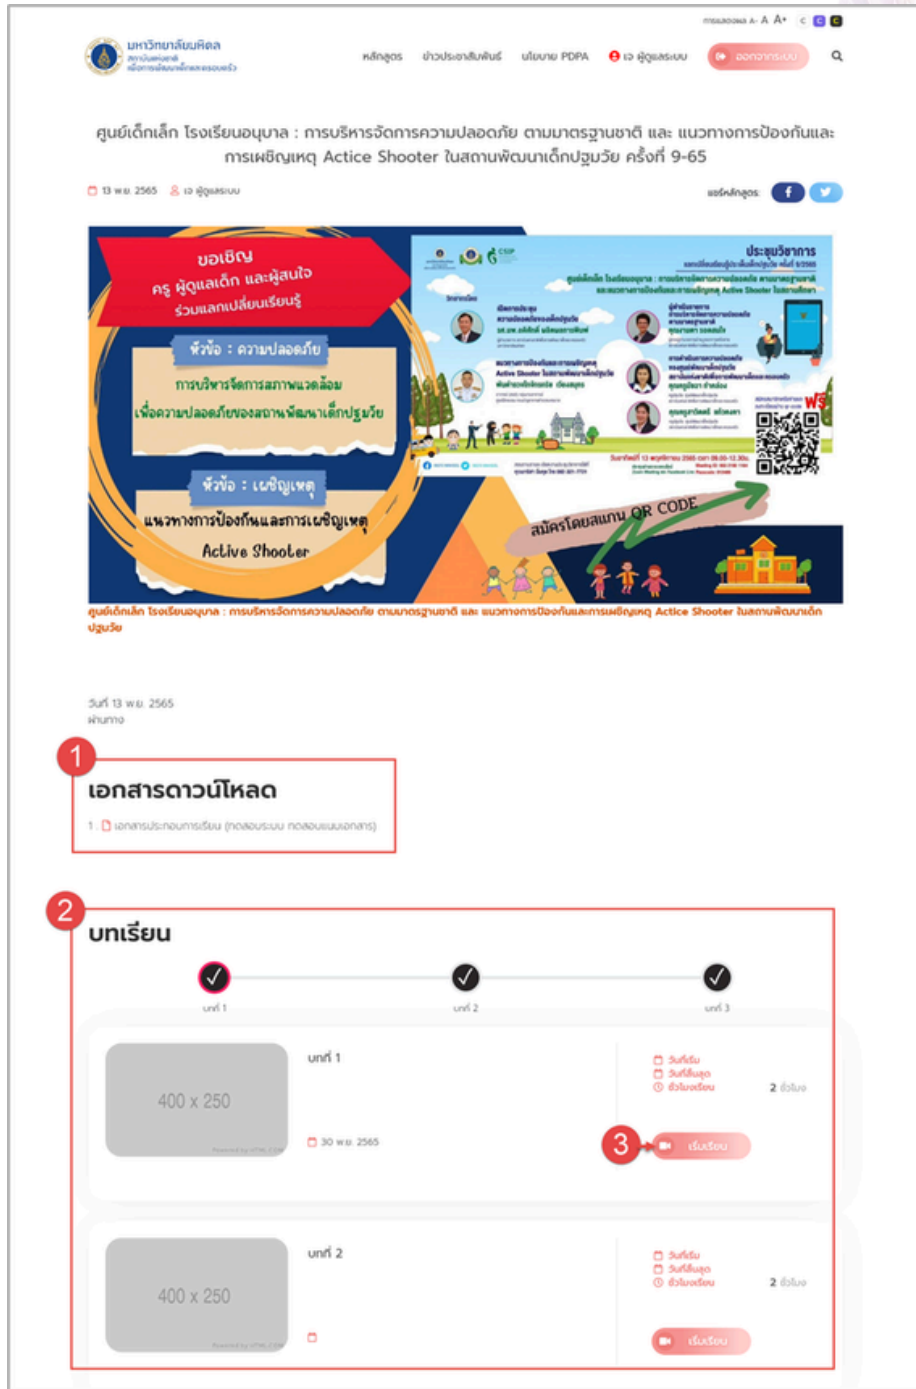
การแสดงผล A- A A+ C C C

มหาวิทยาลัยมหิดล
สถาบันแห่งชาติเพื่อการพัฒนาเด็กและครอบครัว

หลักสูตร ข่าวประชาสัมพันธ์ นโยบาย PDPA เจ ผู้ดูแลระบบ ออกจากระบบ

ศูนย์เด็กเล็ก โรงเรียนอนุบาล : การบริหารจัดการความปลอดภัย ตามมาตรฐานชาติ และ แนวทางการป้องกันและการเผชิญเหตุ Actice Shooter ในสถานพัฒนาเด็กปฐมวัย ครั้งที่ 9-65

13 พ.ย. 2565 เจ ผู้ดูแลระบบ

แชร์หลักสูตร:

ขอเชิญ
ครู ผู้ดูแลเด็ก และผู้สนใจ
ร่วมแลกเปลี่ยนเรียนรู้

หัวข้อ : ความปลอดภัย
การบริหารจัดการสภาพแวดล้อม
เพื่อความปลอดภัยของสถานพัฒนาเด็กปฐมวัย

หัวข้อ : เผชิญเหตุ
แนวทางการป้องกันและการเผชิญเหตุ
Active Shooter

ประชุมวิชาการ

สมัครโดยสแกน QR CODE

ฟรี

ศูนย์เด็กเล็ก โรงเรียนอนุบาล : การบริหารจัดการความปลอดภัย ตามมาตรฐานชาติ และ แนวทางการป้องกันและการเผชิญเหตุ Actice Shooter ในสถานพัฒนาเด็กปฐมวัย

วันที่ 13 พ.ย. 2565
ผ่านทาง

1

เอกสารดาวน์โหลด

1 . เอกสารประกอบการเรียน (ทดสอบระบบ ทดสอบแนบเอกสาร)

2

บทเรียน

บทที่ 1 บทที่ 2 บทที่ 3

400 x 250

บทที่ 1

30 พ.ย. 2565

วันที่เริ่ม
วันที่สิ้นสุด
ชั่วโมงเรียน

2 ชั่วโมง

3

เริ่มเรียน

400 x 250

บทที่ 2

วันที่เริ่ม
วันที่สิ้นสุด
ชั่วโมงเรียน

2 ชั่วโมง

เริ่มเรียน